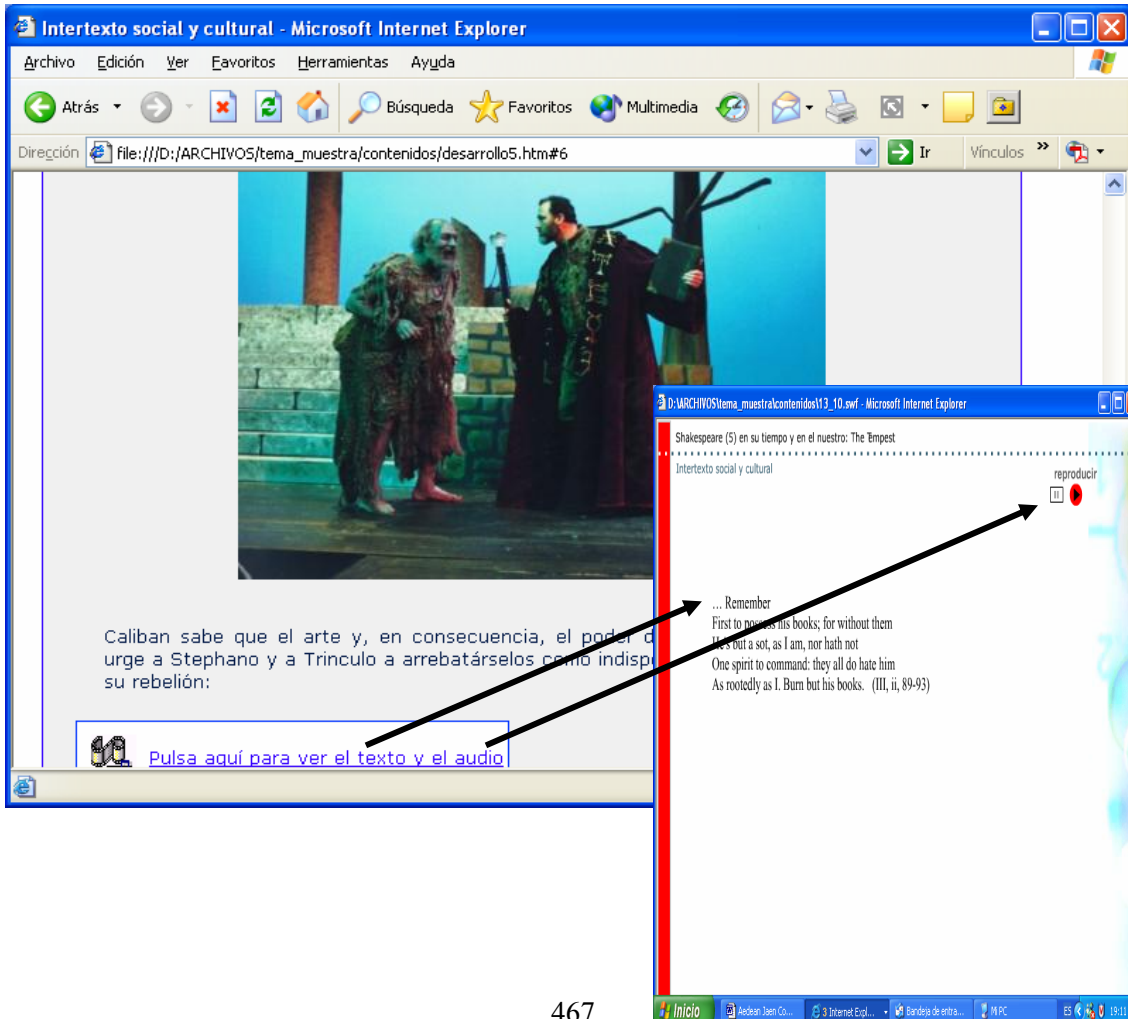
Intertexto social y cultural - Microsoft Internet Explorer

Archivo Edición Ver Favoritos Herramientas Ayuda

Atrás Búsqueda Favoritos Multimedia

Dirección file:///D:/ARCHIVOS/tema_muestra/contenidos/desarrollo5.htm#6 Ir Vínculos »

Caliban sabe que el arte y, en consecuencia, el poder d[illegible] urge a Stephano y a Trinculo a arrebatárselos como indisp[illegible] su rebelión:

Pulsa aquí para ver el texto y el audio

D:\ARCHIVOS\tema_muestra\contenidos\13_10.swf - Microsoft Internet Explorer

Shakespeare (5) en su tiempo y en el nuestro: The Tempest

Intertexto social y cultural

reproducir

... Remember
First to possess his books; for without them
He's but a sot, as I am, nor hath not
One spirit to command: they all do hate him
As rootedly as I. Burn but his books. (III, ii, 89-93)

Inicio Aedean Jaen Co... 3 Internet Expl... Bandeja de entra... Mi PC ES 19:11

467